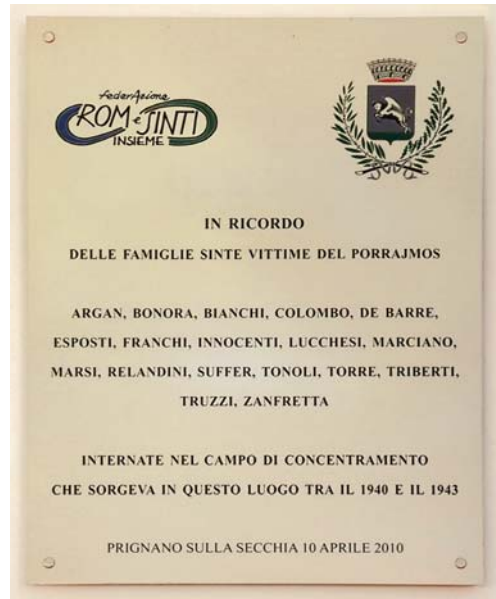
federAzione
ROM e SINTI
INSIEME

IN RICORDO
DELLE FAMIGLIE SINTE VITTIME DEL PORRAJMOS

ARGAN, BONORA, BIANCHI, COLOMBO, DE BARRE, ESPOSTI, FRANCHI, INNOCENTI, LUCCHESI, MARCIANO, MARSI, RELANDINI, SUFFER, TONOLI, TORRE, TRIBERTI, TRUZZI, ZANFRETTA

INTERNATE NEL CAMPO DI CONCENTRAMENTO
CHE SORGEVA IN QUESTO LUOGO TRA IL 1940 E IL 1943

PRIGNANO SULLA SECCHIA 10 APRILE 2010